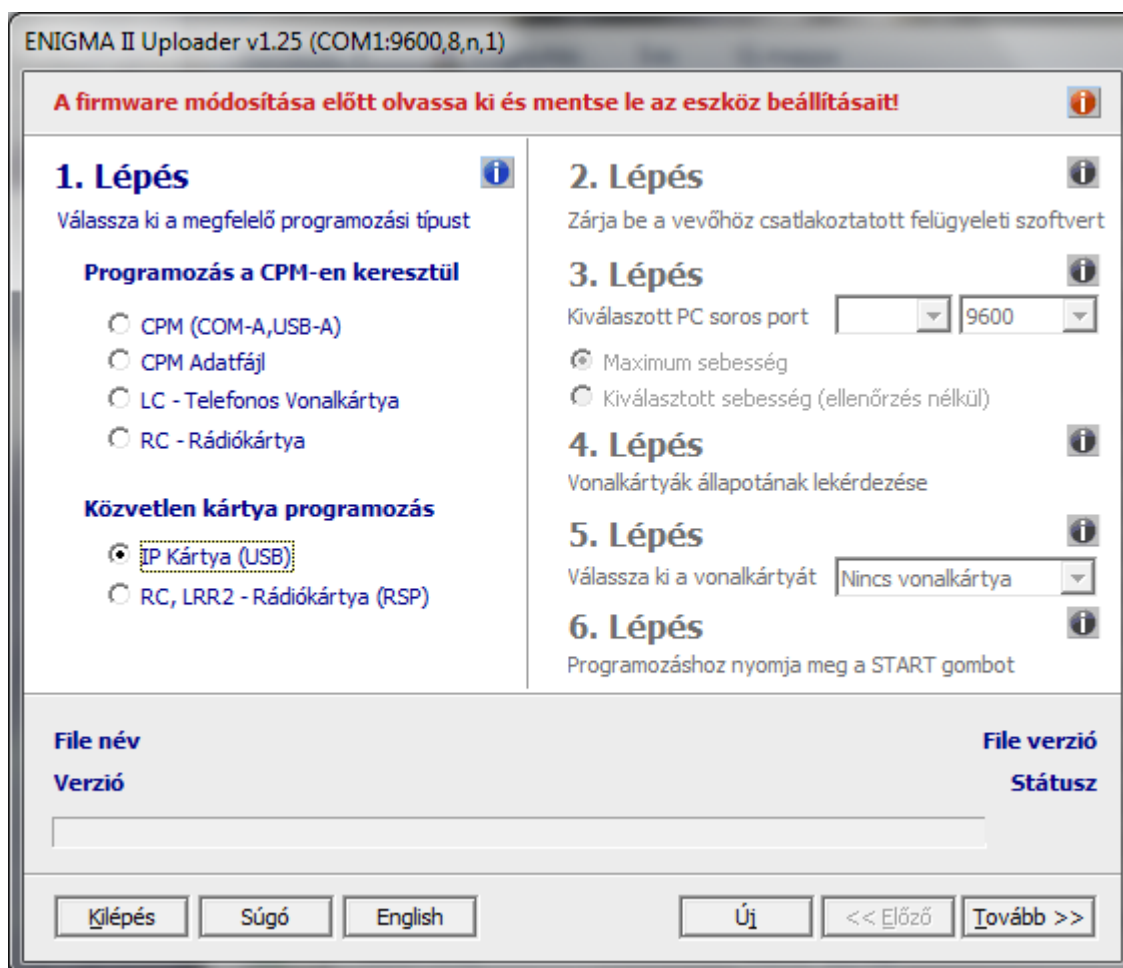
ENIGMA II Uploader v1.25 (COM1:9600,8,n,1)

A firmware módosítása előtt olvassa ki és mentse le az eszköz beállításait!

1. Lépés

Válassza ki a megfelelő programozási típust

Programozás a CPM-en keresztül

CPM (COM-A,USB-A)

CPM Adatfájl

LC - Telefonos Vonalkártya

RC - Rádiókártya

Közvetlen kártya programozás

IP Kártya (USB)

RC, LRR2 - Rádiókártya (RSP)

2. Lépés

Zárja be a vevőhöz csatlakoztatott felügyeleti szoftvert

3. Lépés

Kiválaszott PC soros port 9600

Maximum sebesség

Kiválasztott sebesség (ellenőrzés nélkül)

4. Lépés

Vonalkártyák állapotának lekérdezése

5. Lépés

Válassza ki a vonalkártyát Nincs vonalkártya

6. Lépés

Programozáshoz nyomja meg a START gombot

File név

File verzió

Verzió

Státusz

Kilépés Súgó English

Új << Előző Tovább >>